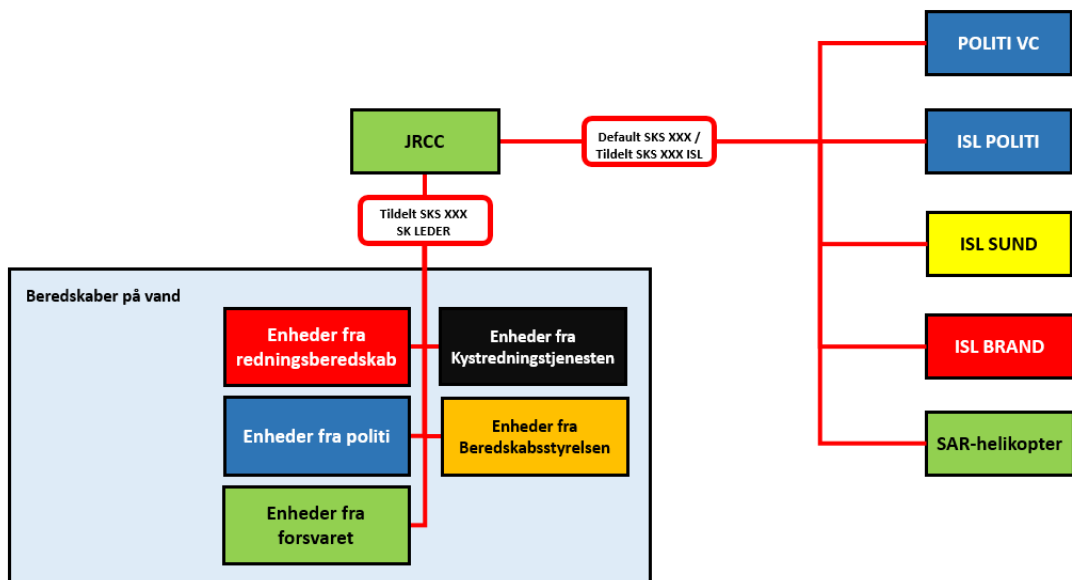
JRCC

Default SKS XXX / Tildelt SKS XXX ISL

POLITI VC

ISL POLITI

ISL SUND

ISL BRAND

SAR-helikopter

Tildelt SKS XXX SK LEDER

Beredskaber på vand

Enheder fra redningsberedskab

Enheder fra Kystredningstjenesten

Enheder fra politi

Enheder fra Beredskabsstyrelsen

Enheder fra forsvaret